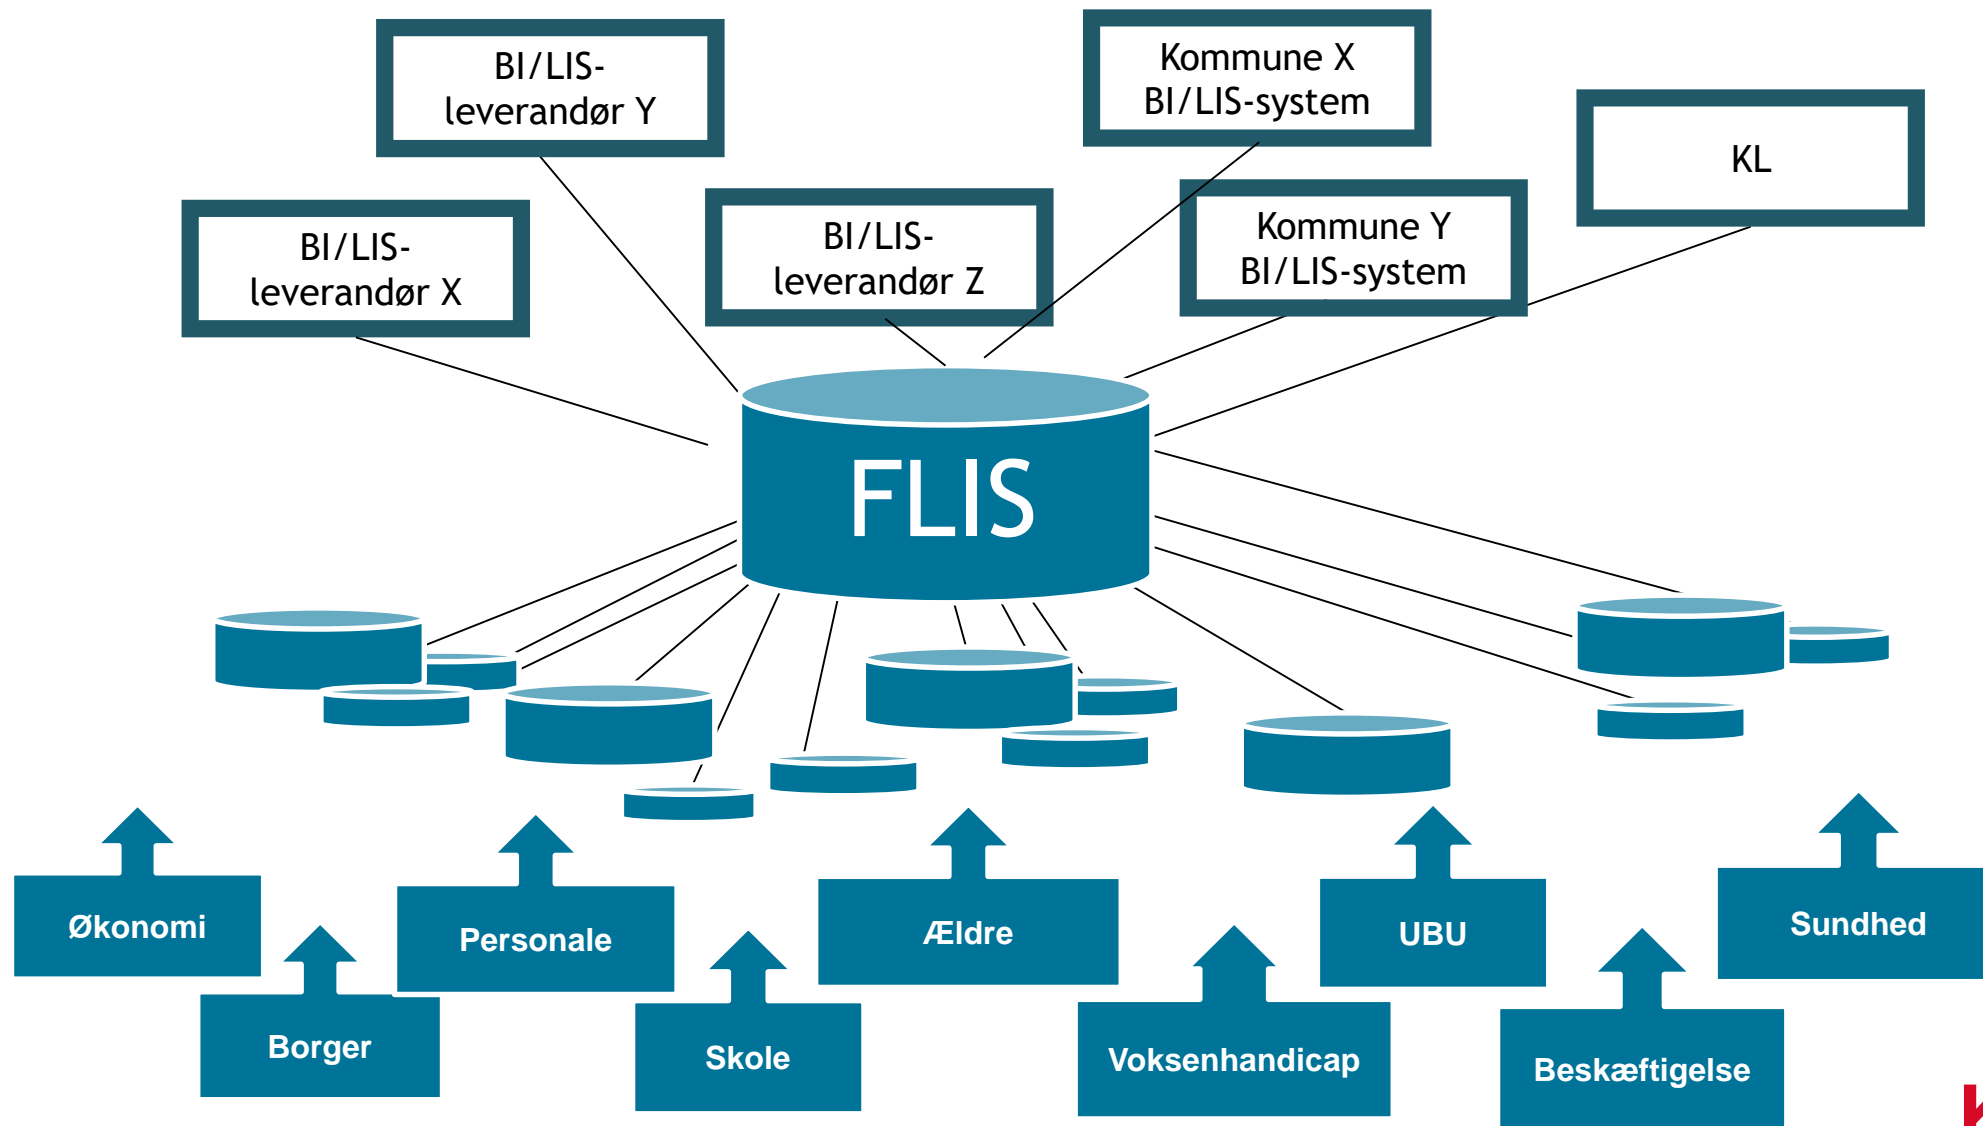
BI/LIS-leverandør Y

Kommune X BI/LIS-system

KL

BI/LIS-leverandør X

BI/LIS-leverandør Z

Kommune Y BI/LIS-system

FLIS

Økonomi

Borger

Personale

Skole

Ældre

Voksenhandicap

UBU

Beskæftigelse

Sundhed